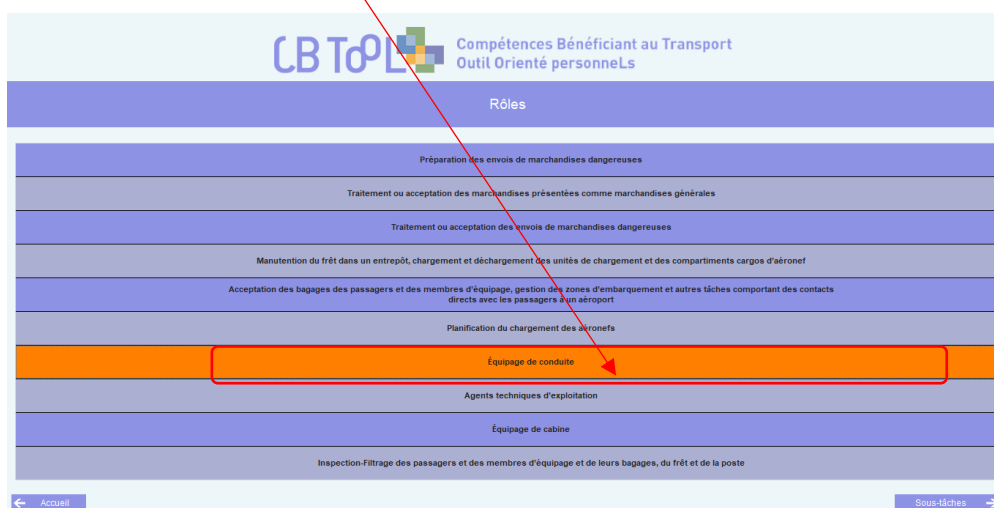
CB TooL

Compétences Bénéficiant au Transport
Outil Orienté personneLs

Rôles

Préparation des envois de marchandises dangereuses

Traitement ou acceptation des marchandises présentées comme marchandises générales

Traitement ou acceptation des envois de marchandises dangereuses

Manutention du frêt dans un entrepôt, chargement et déchargement des unités de chargement et des compartiments cargos d'aéronef

Acceptation des bagages des passagers et des membres d'équipage, gestion des zones d'embarquement et autres tâches comportant des contacts directs avec les passagers à un aéroport

Planification du chargement des aéronefs

Équipage de conduite

Agents techniques d'exploitation

Équipage de cabine

Inspection-Filtrage des passagers et des membres d'équipage et de leurs bagages, du frêt et de la poste

Accueil

Sous-tâches